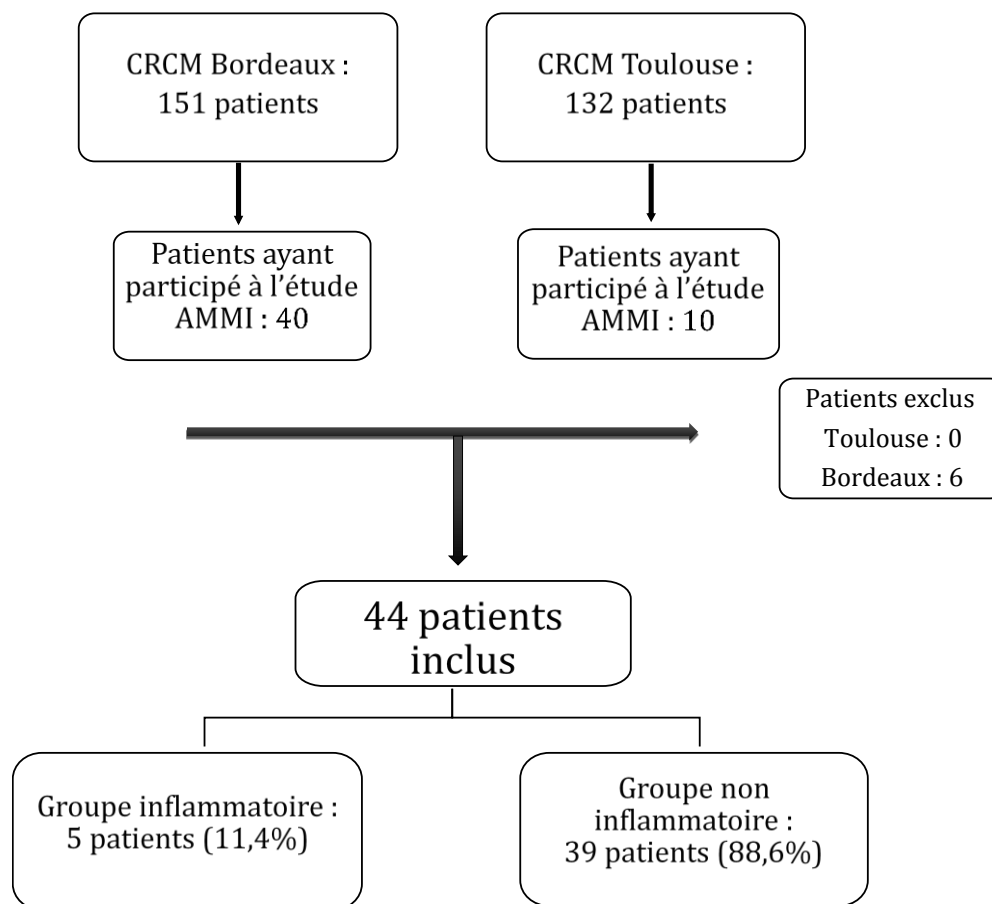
CRCM Bordeaux :
151 patients

CRCM Toulouse :
132 patients

Patients ayant participé à l'étude AMMI : 40

Patients ayant participé à l'étude AMMI : 10

Patients exclus
Toulouse : 0
Bordeaux : 6

44 patients inclus

Groupe inflammatoire :
5 patients (11,4%)

Groupe non inflammatoire :
39 patients (88,6%)